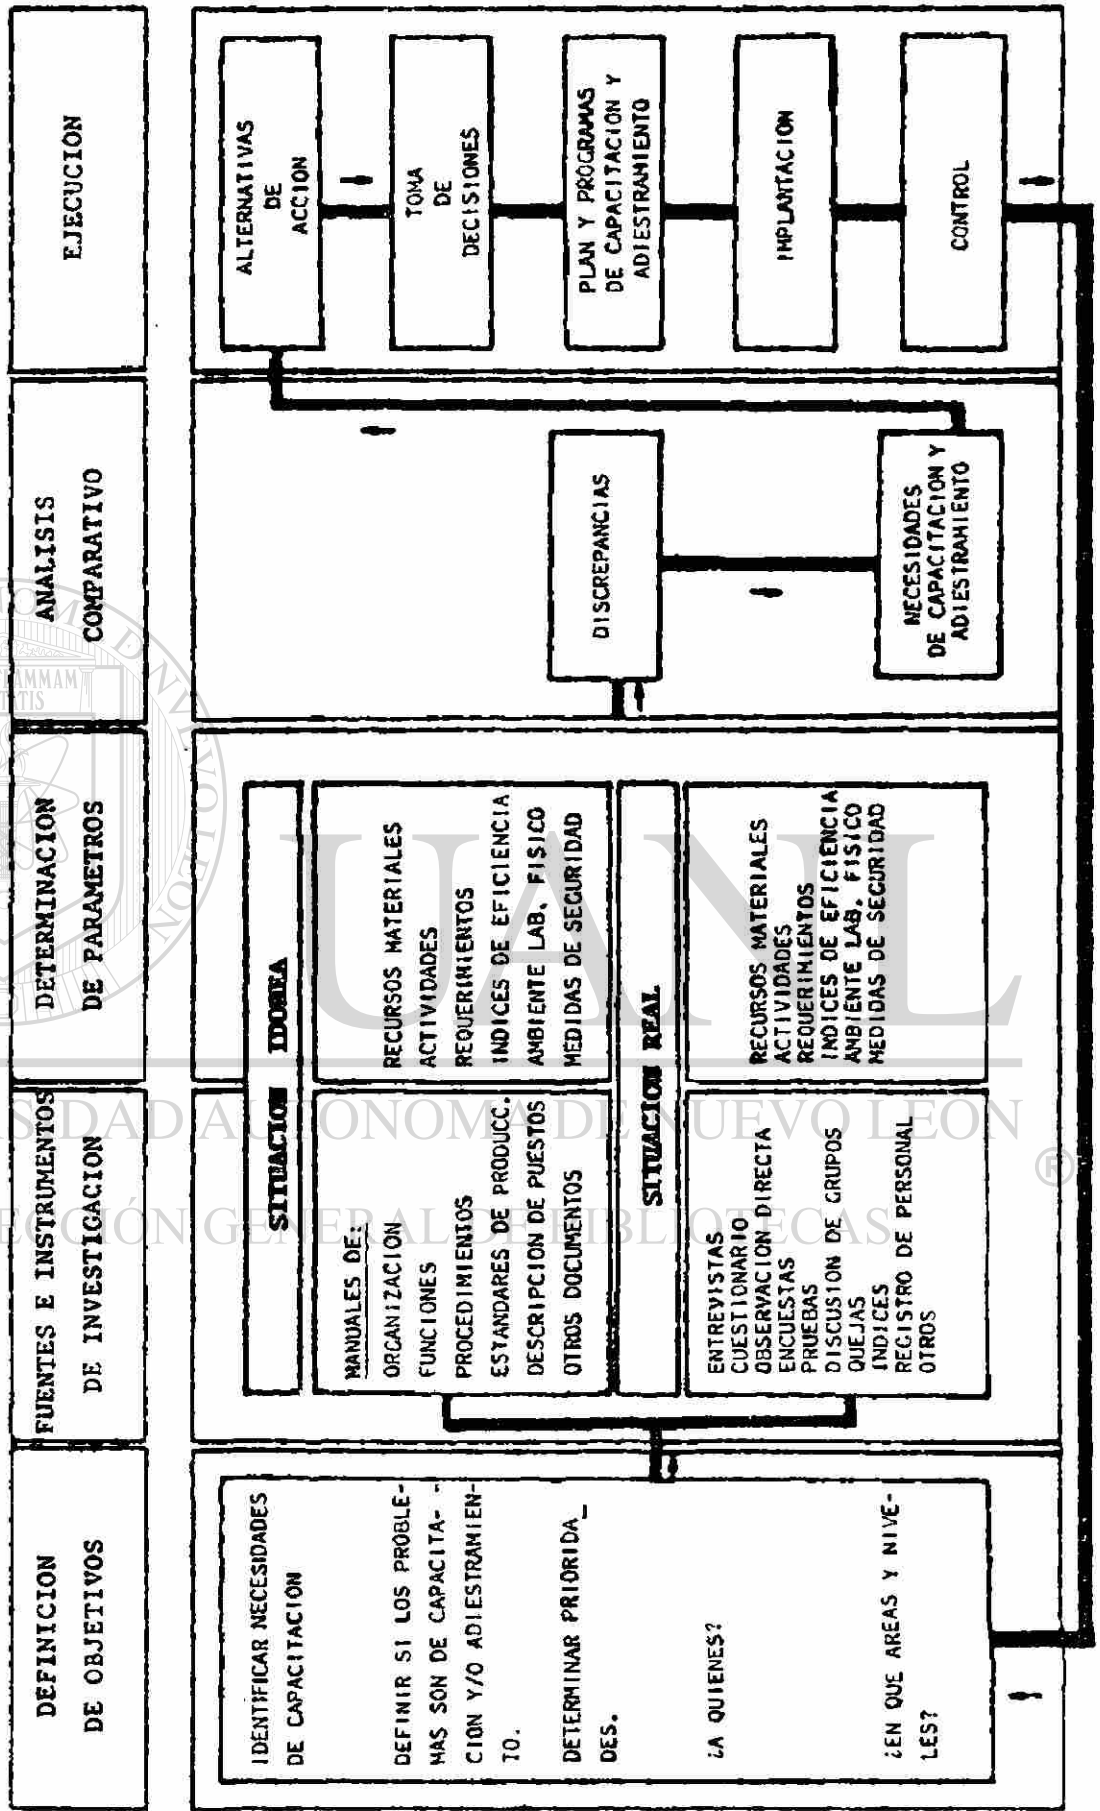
DEFINICION DE OBJETIVOS

IDENTIFICAR NECESIDADES DE CAPACITACION

DEFINIR SI LOS PROBLEMAS SON DE CAPACITACION Y/O ADIESTRAMIENTO.

DETERMINAR PRIORIDADES.

¿A QUIENES?

¿EN QUE AREAS Y NIVELES?

FUENTES E INSTRUMENTOS DE INVESTIGACION

DETERMINACION DE PARAMETROS

SITUACION IDONEA

MANUALES DE:
ORGANIZACION
FUNCIONES
PROCEDIMIENTOS
ESTANDARES DE PRODUCC.
DESCRIPCION DE PUESTOS
OTROS DOCUMENTOS

RECURSOS MATERIALES
ACTIVIDADES
REQUERIMIENTOS
INDICES DE EFICIENCIA
AMBIENTE LAB. FISICO
MEDIDAS DE SEGURIDAD

SITUACION REAL

ENTREVISTAS
CUESTIONARIO
OBSERVACION DIRECTA
ENCUESTAS
PRUEBAS
DISCUSION DE GRUPOS
QUEJAS
INDICES
REGISTRO DE PERSONAL
OTROS

RECURSOS MATERIALES
ACTIVIDADES
REQUERIMIENTOS
INDICES DE EFICIENCIA
AMBIENTE LAB. FISICO
MEDIDAS DE SEGURIDAD

ANALISIS COMPARATIVO

DISCREPANCIAS

NECESIDADES DE CAPACITACION Y ADIESTRAMIENTO

EJECUCION

ALTERNATIVAS DE ACCION

TOMA DE DECISIONES

PLAN Y PROGRAMAS DE CAPACITACION Y ADIESTRAMIENTO

IMPLANTACION

CONTROL

UNIVERSIDAD AUTÓNOMA DE NUEVO LEÓN ®
DIRECCIÓN GENERAL DE BIBLIOTECAS